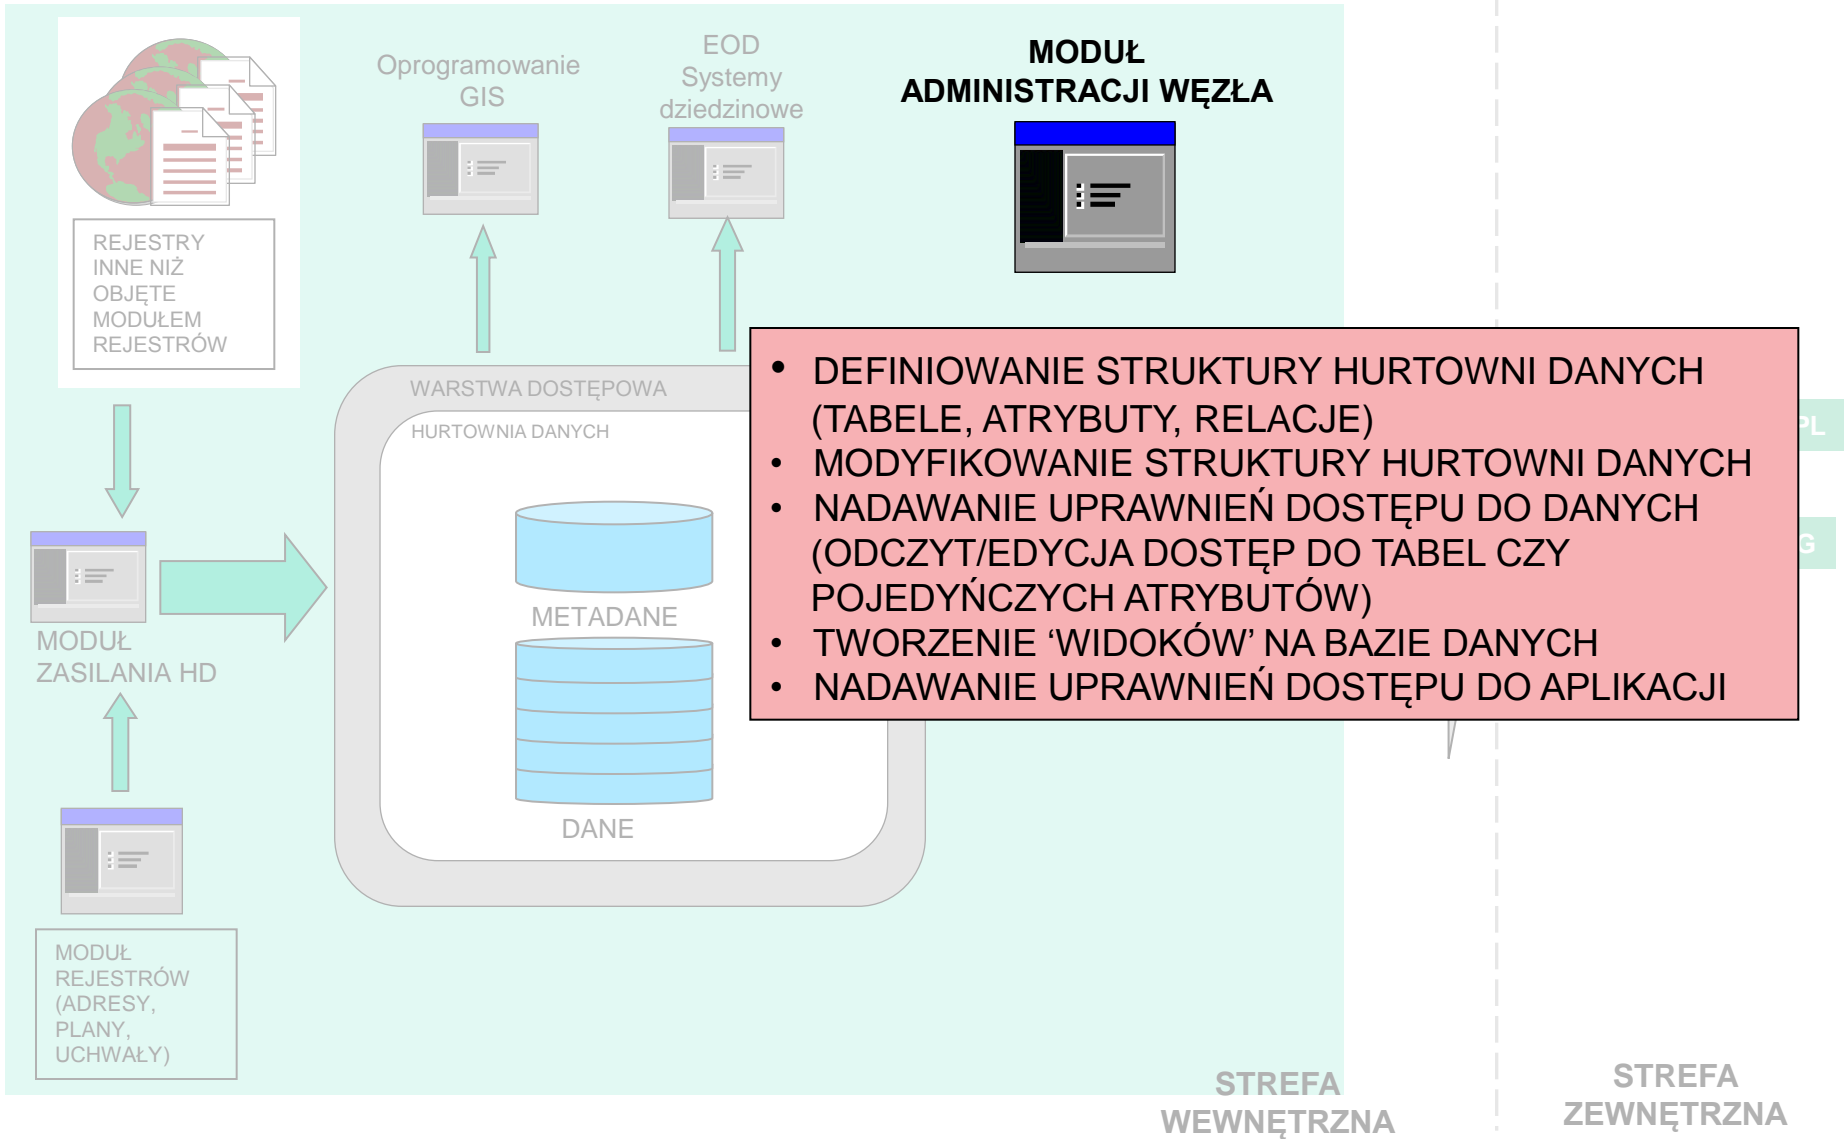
REJESTRY INNE NIŻ OBJĘTE MODUŁEM REJESTRÓW

Oprogramowanie GIS

EOD Systemy dziedzinowe

MODUŁ ADMINISTRACJI WĘZŁA

WARSTWA DOSTĘPOWA

HURTOWNIA DANYCH

METADANE

DANE

MODUŁ ZASILANIA HD

MODUŁ REJESTRÓW (ADRESY, PLANY, UCHWAŁY)

• DEFINIOWANIE STRUKTURY HURTOWNI DANYCH (TABELE, ATRYBUTY, RELACJE)
• MODYFIKOWANIE STRUKTURY HURTOWNI DANYCH
• NADAWANIE UPRAWNIEŃ DOSTĘPU DO DANYCH (ODCZYT/EDYCJA DOSTĘP DO TABEL CZY POJEDYŃCZYCH ATRYBUTÓW)
• TWORZENIE ‘WIDOKÓW’ NA BAZIE DANYCH
• NADAWANIE UPRAWNIEŃ DOSTĘPU DO APLIKACJI

PL

G

STREFA WEWNĘTRZNA

STREFA ZEWNĘTRZNA